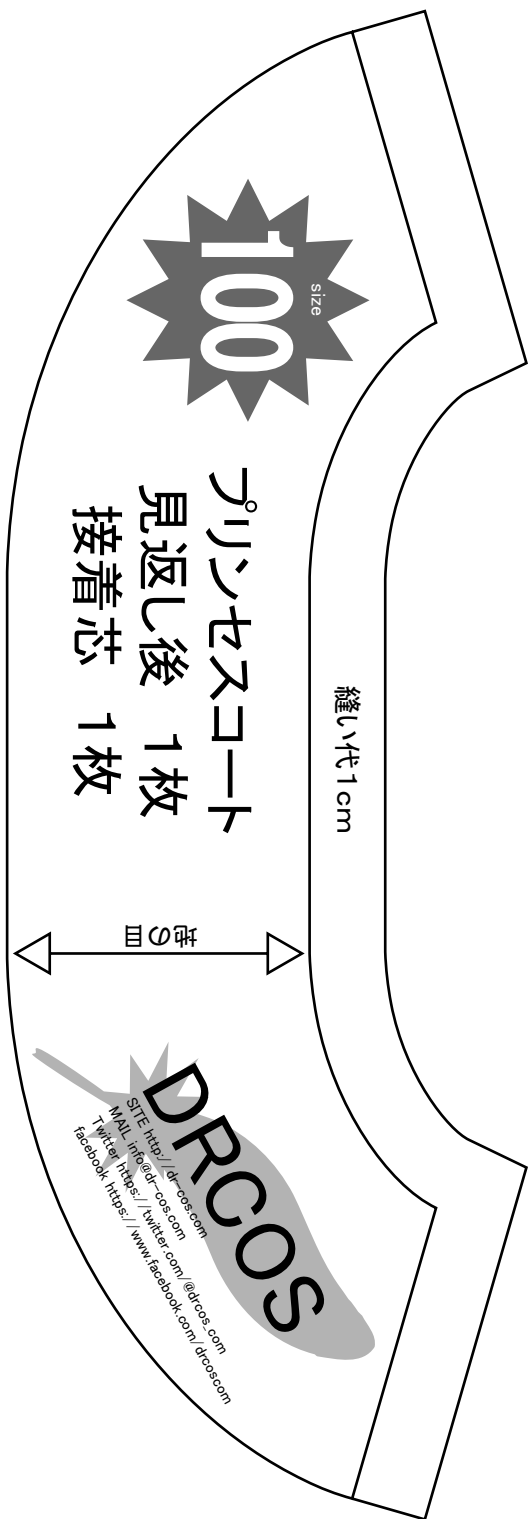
100
size

プリンセスコート
見返し後　1枚
接着芯　1枚

縫い代1cm

地の目

DRCOS
SITE http://dr-cos.com
MAIL info@dr-cos.com
Twitter https://twitter.com/@drcos_com
facebook https://www.facebook.com/drcoscom